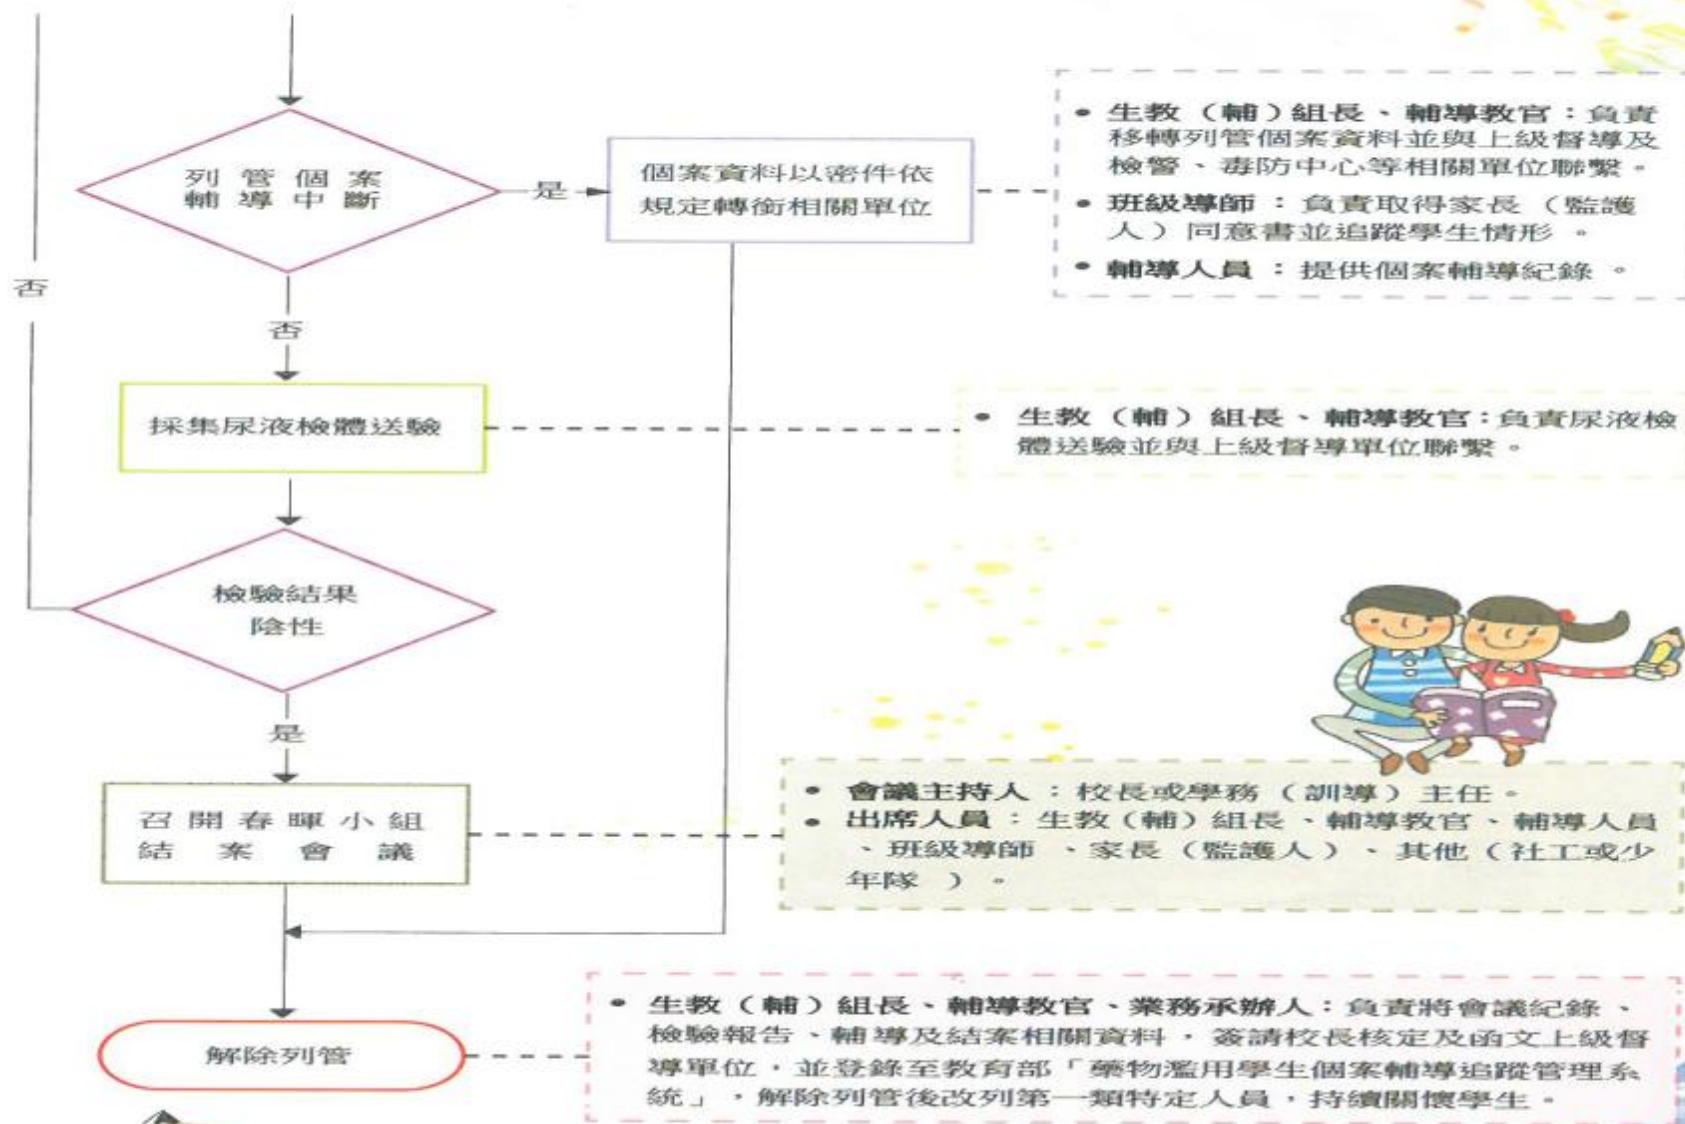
列管個案輔導中斷

是

個案資料以密件依規定轉銜相關單位

• 生教（輔）組長、輔導教官：負責移轉列管個案資料並與上級督導及檢警、毒防中心等相關單位聯繫。
• 班級導師：負責取得家長（監護人）同意書並追蹤學生情形。
• 輔導人員：提供個案輔導紀錄。

否

否

採集尿液檢體送驗

• 生教（輔）組長、輔導教官：負責尿液檢體送驗並與上級督導單位聯繫。

檢驗結果陰性

是

召開春暉小組結案會議

• 會議主持人：校長或學務（訓導）主任。
• 出席人員：生教（輔）組長、輔導教官、輔導人員、班級導師、家長（監護人）、其他（社工或少年隊）。

解除列管

• 生教（輔）組長、輔導教官、業務承辦人：負責將會議紀錄、檢驗報告、輔導及結案相關資料，簽請校長核定及函文上級督導單位，並登錄至教育部「藥物濫用學生個案輔導追蹤管理系統」，解除列管後改列第一類特定人員，持續關懷學生。